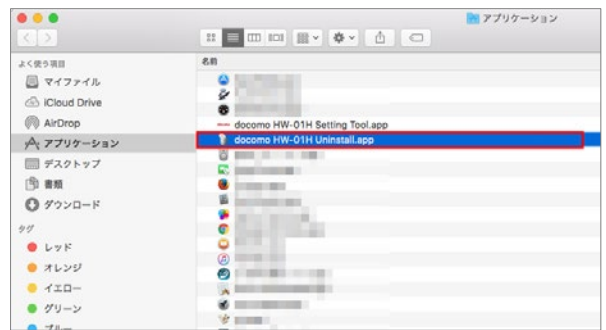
アプリケーション

よく使う項目
マイファイル
iCloud Drive
AirDrop
アプリケーション
デスクトップ
書類
ダウンロード
タグ
レッド
オレンジ
イエロー
グリーン
ブルー

名前
docomo HW-01H Setting Tool.app
docomo HW-01H Uninstall.app